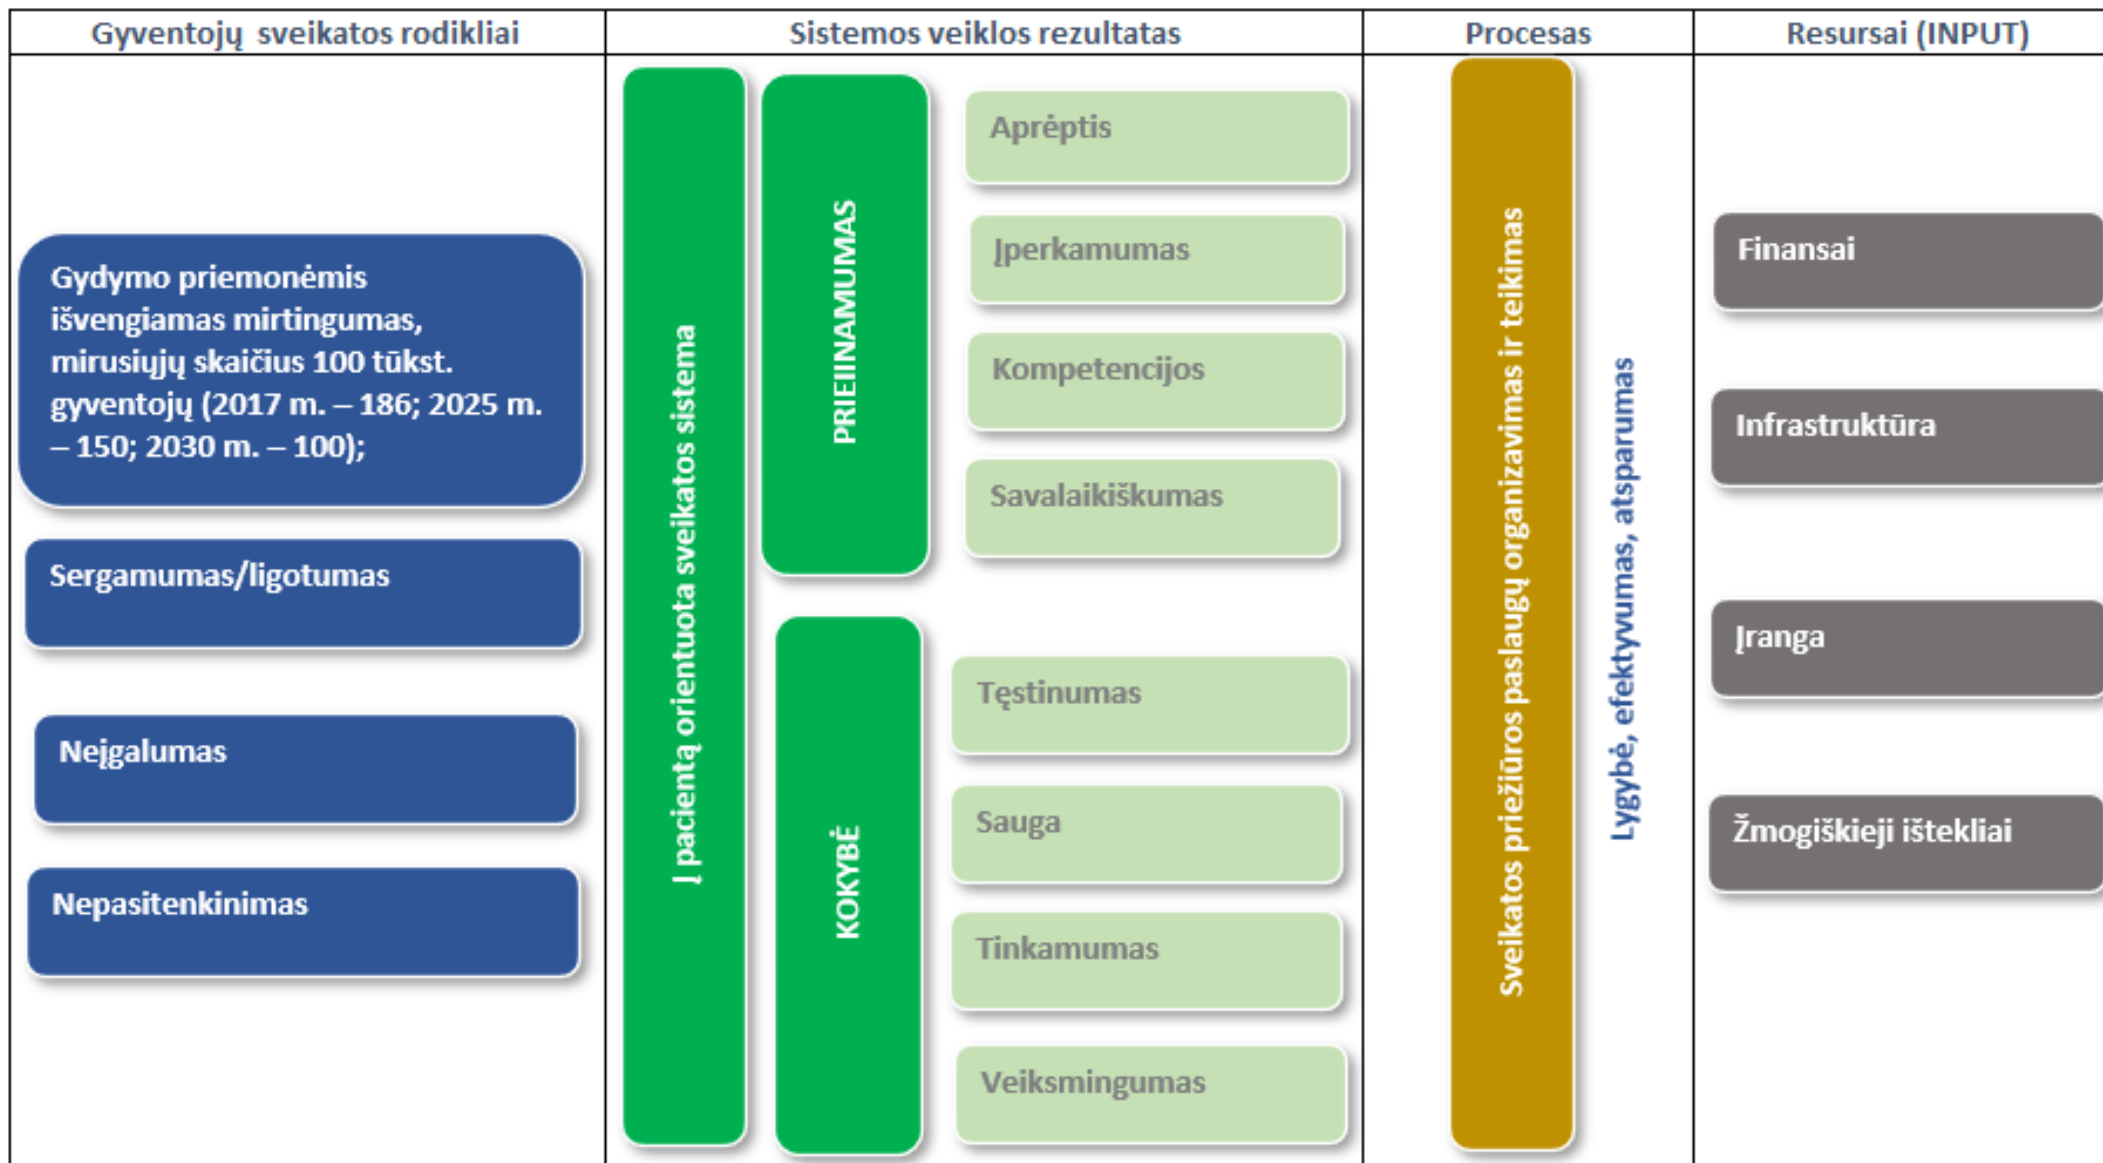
| Gyventojų sveikatos rodikliai | Sistemos veiklos rezultatas | Procesas | Resursai (INPUT) |
|---|---|---|---|

Gydymo priemonėmis išvengiamas mirtingumas, mirusiųjų skaičius 100 tūkst. gyventojų (2017 m. – 186; 2025 m. – 150; 2030 m. – 100);

Sergamumas/ligotumas

Neįgalumas

Nepasitenkinimas

Į pacientą orientuota sveikatos sistema

PRIEINAMUMAS

Aprėptis

Įperkamumas

Kompetencijos

Savalaikiškumas

KOKYBĖ

Tęstinumas

Sauga

Tinkamumas

Veiksmingumas

Sveikatos priežiūros paslaugų organizavimas ir teikimas

Lygybė, efektyvumas, atsparumas

Finansai

Infrastruktūra

Įranga

Žmogiškieji ištekliai